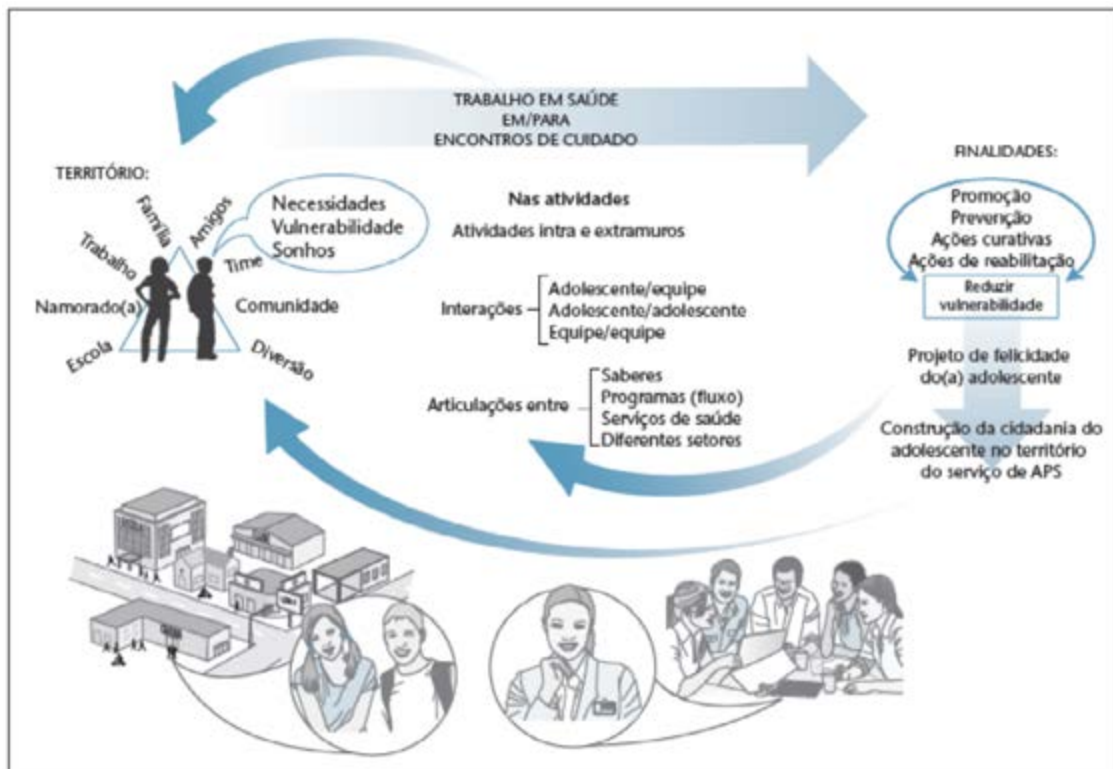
TRABALHO EM SAÚDE
EM/PARA
ENCONTROS DE CUIDADO

TERRITÓRIO:

Família
Amigos
Trabalho
Time
Namorado(a)
Comunidade
Escola
Diversão

Necessidades
Vulnerabilidade
Sonhos

Nas atividades
Atividades intra e extramuros

Interações – Adolescente/equipe
Adolescente/adolescente
Equipe/equipe

Articulações entre – Saberes
Programas (fluxo)
Serviços de saúde
Diferentes setores

FINALIDADES:

Promoção
Prevenção
Ações curativas
Ações de reabilitação

Reduzir vulnerabilidade

Projeto de felicidade do(a) adolescente

Construção da cidadania do adolescente no território do serviço de APS